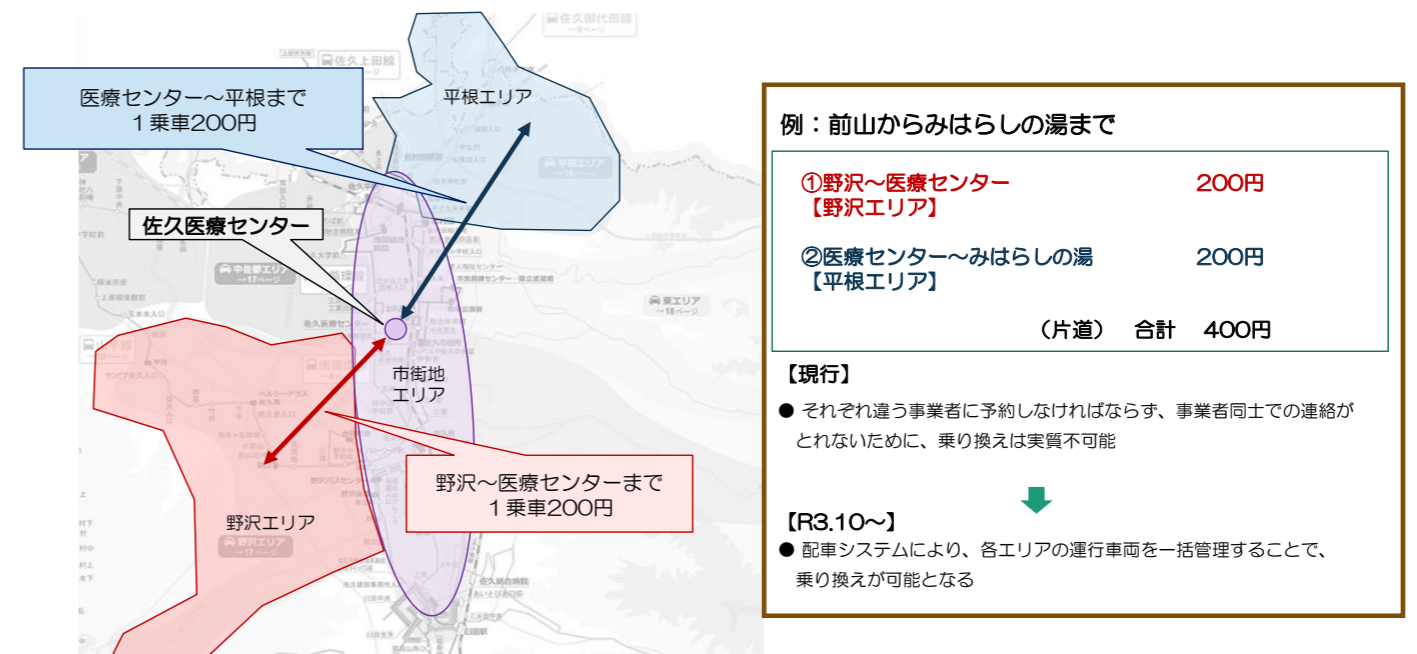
医療センター～平根まで
１乗車200円

平根エリア

佐久医療センター

市街地
エリア

野沢～医療センターまで
１乗車200円

野沢エリア

例：前山からみはらしの湯まで

①野沢～医療センター　200円
【野沢エリア】

②医療センター～みはらしの湯　200円
【平根エリア】

（片道）　合計　400円

【現行】

● それぞれ違う事業者に予約しなければならず、事業者同士での連絡がとれないために、乗り換えは実質不可能

【R3.10～】

● 配車システムにより、各エリアの運行車両を一括管理することで、乗り換えが可能となる